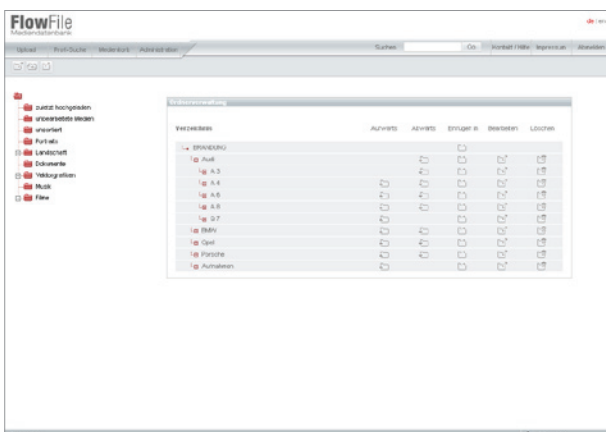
FlowFile
Mediendatenbank

Upload Profi-Suche Medienkorb Administration

Suchen Go Kontakt / Hilfe Impressum Abmelden

zuletzt hochgeladen
unbearbeitete Medien
unsortiert
Portraits
Landschaft
Dokumente
Vektorgrafiken
Musik
Filme

Ordnerverwaltung

| Verzeichnis | Aufwärts | Abwärts | Einfügen in | Bearbeiten | Löschen |
|---|---|---|---|---|---|
| BRANDING | | | | | |
| Audi | | | | | |
| A 3 | | | | | |
| A 4 | | | | | |
| A 6 | | | | | |
| A 8 | | | | | |
| Q 7 | | | | | |
| BMW | | | | | |
| Opel | | | | | |
| Porsche | | | | | |
| Aufnahmen | | | | | |